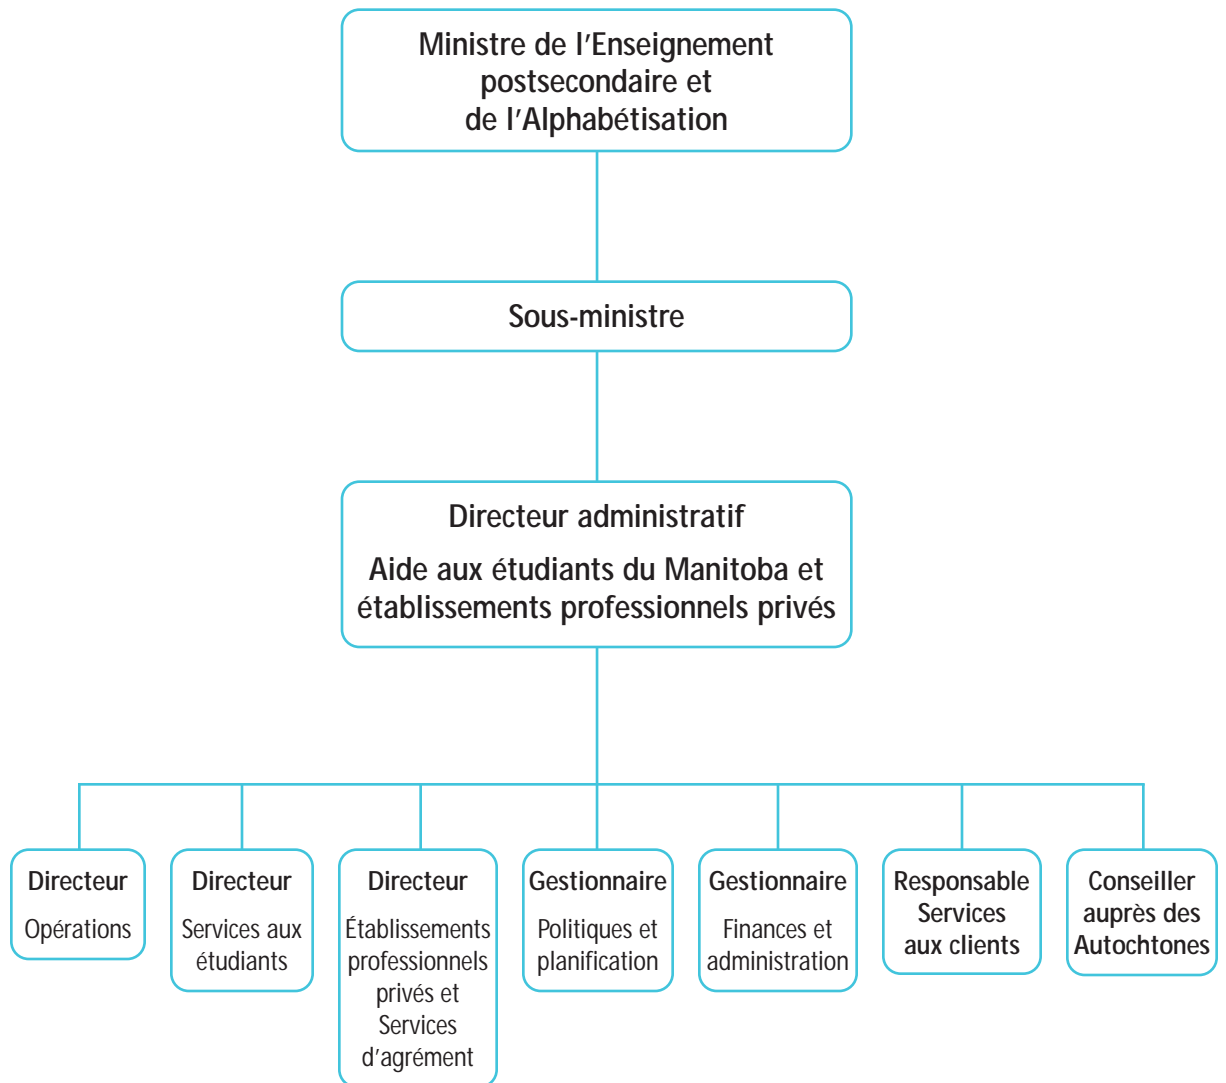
Ministre de l'Enseignement postsecondaire et de l'Alphabétisation

Sous-ministre

Directeur administratif

Aide aux étudiants du Manitoba et établissements professionnels privés

Directeur
Opérations

Directeur
Services aux étudiants

Directeur
Établissements professionnels privés et Services d'agrément

Gestionnaire
Politiques et planification

Gestionnaire
Finances et administration

Responsable Services aux clients

Conseiller auprès des Autochtones